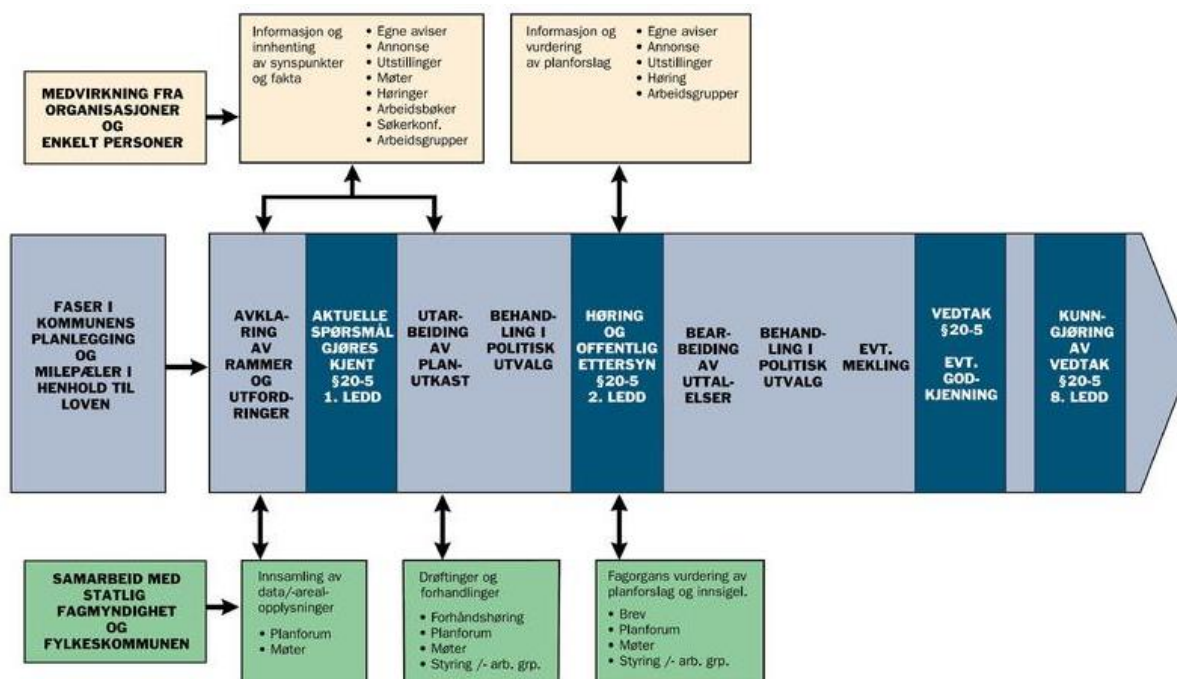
Informasjon og innhenting av synspunkter og fakta
• Egne aviser
• Annonse
• Utstillinger
• Møter
• Høringer
• Arbeidsbøker
• Søkerkonf.
• Arbeidsgrupper

Informasjon og vurdering av planforslag
• Egne aviser
• Annonse
• Utstillinger
• Høring
• Arbeidsgrupper

MEDVIRKNING FRA ORGANISASJONER OG ENKELT PERSONER

FASER I KOMMUNENS PLANLEGGING OG MILEPÆLER I HENHOLD TIL LOVEN

AVKLARING AV RAMMER OG UTFORDRINGER

AKTUELLE SPØRSMÅL GJØRES KJENT §20-5 1. LEDD

UTARBEIDING AV PLANUTKAST

BEHANDLING I POLITISK UTVALG

HØRING OG OFFENTLIG ETTERSYN §20-5 2. LEDD

BEARBEIDING AV UTTALELSER

BEHANDLING I POLITISK UTVALG

EVT. MEKLING

VEDTAK §20-5

EVT. GODKJENNING

KUNNGJØRING AV VEDTAK §20-5 8. LEDD

SAMARBEID MED STATLIG FAGMYNDIGHET OG FYLKESKOMMUNEN

Innsamling av data/-arealopplysninger
• Planforum
• Møter

Drøftinger og forhandlinger
• Forhåndshøring
• Planforum
• Møter
• Styring /- arb. grp.

Fagorgans vurdering av planforslag og innsigel.
• Brev
• Planforum
• Møter
• Styring /- arb. grp.